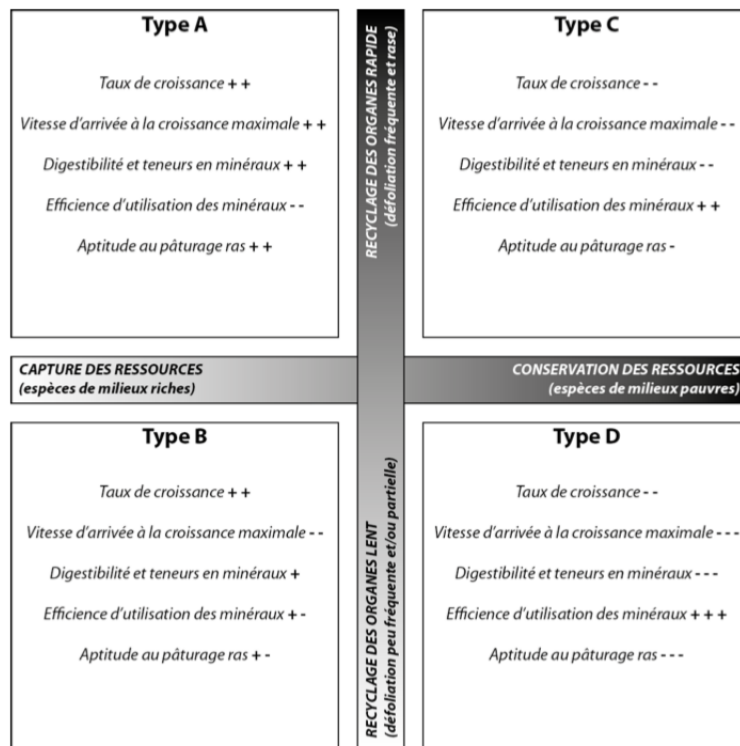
Type A

Taux de croissance + +

Vitesse d'arrivée à la croissance maximale + +

Digestibilité et teneurs en minéraux + +

Efficience d'utilisation des minéraux - -

Aptitude au pâturage ras + +

RECYCLAGE DES ORGANES RAPIDE (défoliation fréquente et rase)

Type C

Taux de croissance - -

Vitesse d'arrivée à la croissance maximale - -

Digestibilité et teneurs en minéraux - -

Efficience d'utilisation des minéraux + +

Aptitude au pâturage ras -

CAPTURE DES RESSOURCES (espèces de milieux riches)

CONSERVATION DES RESSOURCES (espèces de milieux pauvres)

Type B

Taux de croissance + +

Vitesse d'arrivée à la croissance maximale - -

Digestibilité et teneurs en minéraux +

Efficience d'utilisation des minéraux + -

Aptitude au pâturage ras + -

RECYCLAGE DES ORGANES LENT (défoliation peu fréquente et/ou partielle)

Type D

Taux de croissance - -

Vitesse d'arrivée à la croissance maximale - - -

Digestibilité et teneurs en minéraux - - -

Efficience d'utilisation des minéraux + + +

Aptitude au pâturage ras - - -